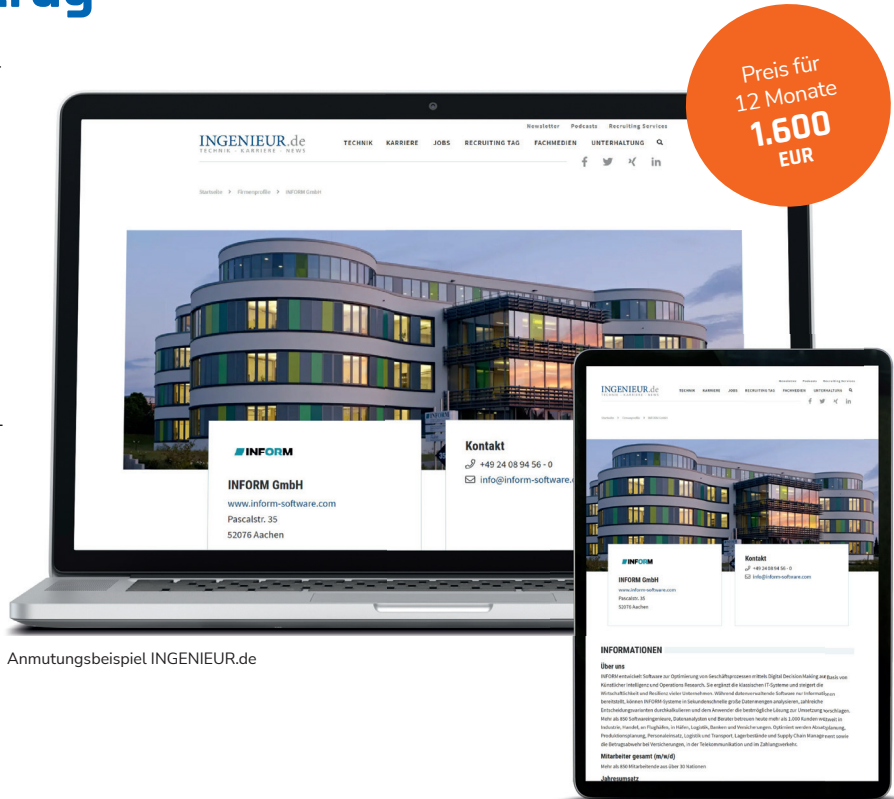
rag

Preis für 12 Monate
1.600 EUR

INGENIEUR.de
TECHNIK · KARRIERE · NEWS

Newsletter Podcasts Recruiting Services

TECHNIK KARRIERE JOBS RECRUITING TAG FACHMEDIEN UNTERHALTUNG

Startseite > Firmenprofile > INFORM GmbH

INFORM

INFORM GmbH
www.inform-software.com
Pascalstr. 35
52076 Aachen

Kontakt
+49 24 08 94 56 - 0
info@inform-software.c

INGENIEUR.de

INFORM GmbH
www.inform-software.com
Pascalstr. 35
52076 Aachen

Kontakt
+49 24 08 94 56 - 0
info@inform-software.com

INFORMATIONEN

Über uns
INFORM entwickelt Software zur Optimierung von Geschäftsprozessen mittels Digital DecisionMaking auf Basis von Künstlicher Intelligenz und Operations Research. Sie ergänzt die klassischen IT-Systeme und steigert die Wirtschaftlichkeit und Resilienz vieler Unternehmen. Während datenverwaltende Software nur Informationen bereitstellt, können INFORM-Systeme in Sekundenschnelle große Datenmengen analysieren, zahlreiche Entscheidungsvarianten durchkalkulieren und dem Anwender die bestmögliche Lösung zur Umsetzung vorschlagen. Mehr als 850 Softwareingenieure, Datenanalysten und Berater betreuen heute mehr als 1.000 Kunden weltweit in Industrie, Handel, an Flughäfen, in Häfen, Logistik, Banken und Versicherungen. Optimiert werden Absatzplanung, Produktionsplanung, Personaleinsatz, Logistik und Transport, Lagerbestände und Supply Chain Management sowie die Betrugsabwehr bei Versicherungen, in der Telekommunikation und im Zahlungsverkehr.

Mitarbeiter gesamt (m/w/d)
Mehr als 850 Mitarbeitende aus über 30 Nationen

Jahresumsatz

Anmutungsbeispiel INGENIEUR.de